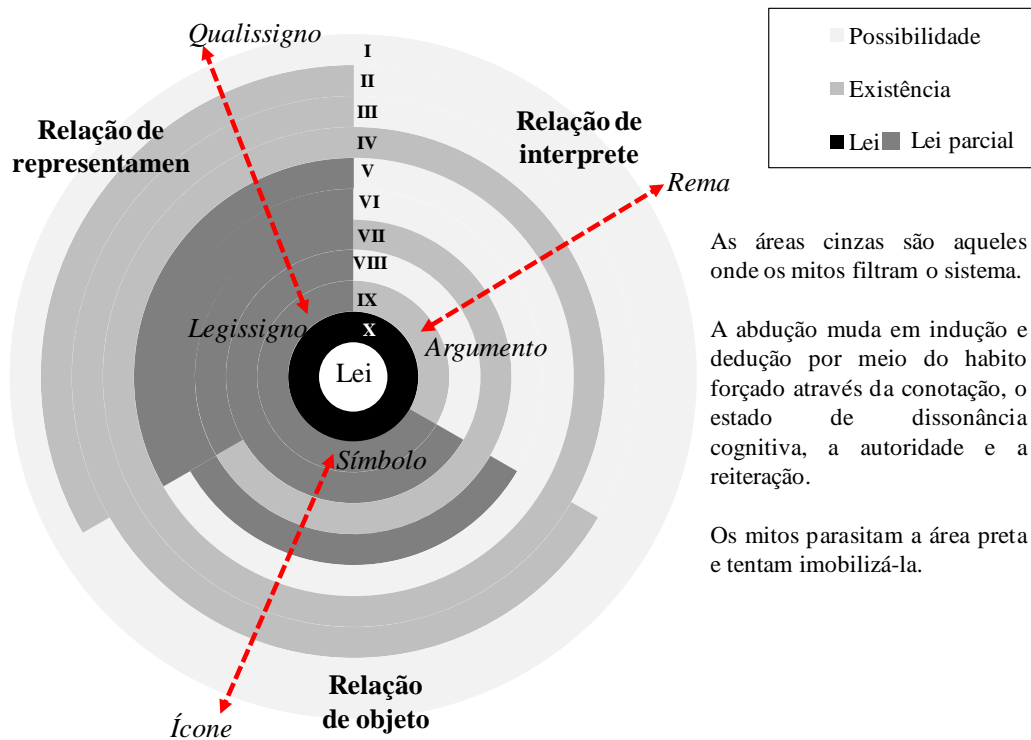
Qualissigno

I
II
III
IV
V
VI
VII
VIII
IX
X

Relação de representamen

Relação de interprete

Rema

Legissigno

Argumento

Lei

Símbolo

Relação de objeto

Ícone

Possibilidade
Existência
Lei
Lei parcial

As áreas cinzas são aqueles onde os mitos filtram o sistema.

A abdução muda em indução e dedução por meio do habito forçado através da conotação, o estado de dissonância cognitiva, a autoridade e a reiteração.

Os mitos parasitam a área preta e tentam imobilizá-la.